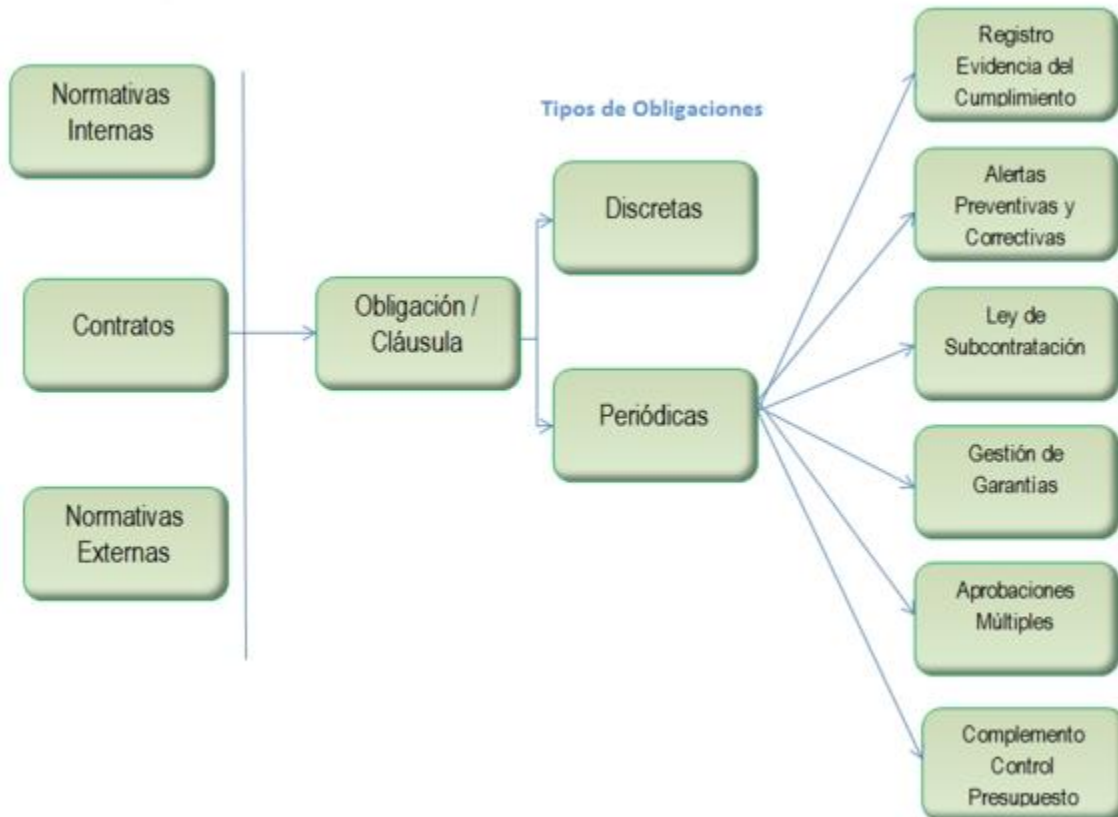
Normativas Internas

Contratos

Normativas Externas

Obligación / Cláusula

Tipos de Obligaciones

Discretas

Periódicas

Registro Evidencia del Cumplimiento

Alertas Preventivas y Correctivas

Ley de Subcontratación

Gestión de Garantías

Aprobaciones Múltiples

Complemento Control Presupuesto